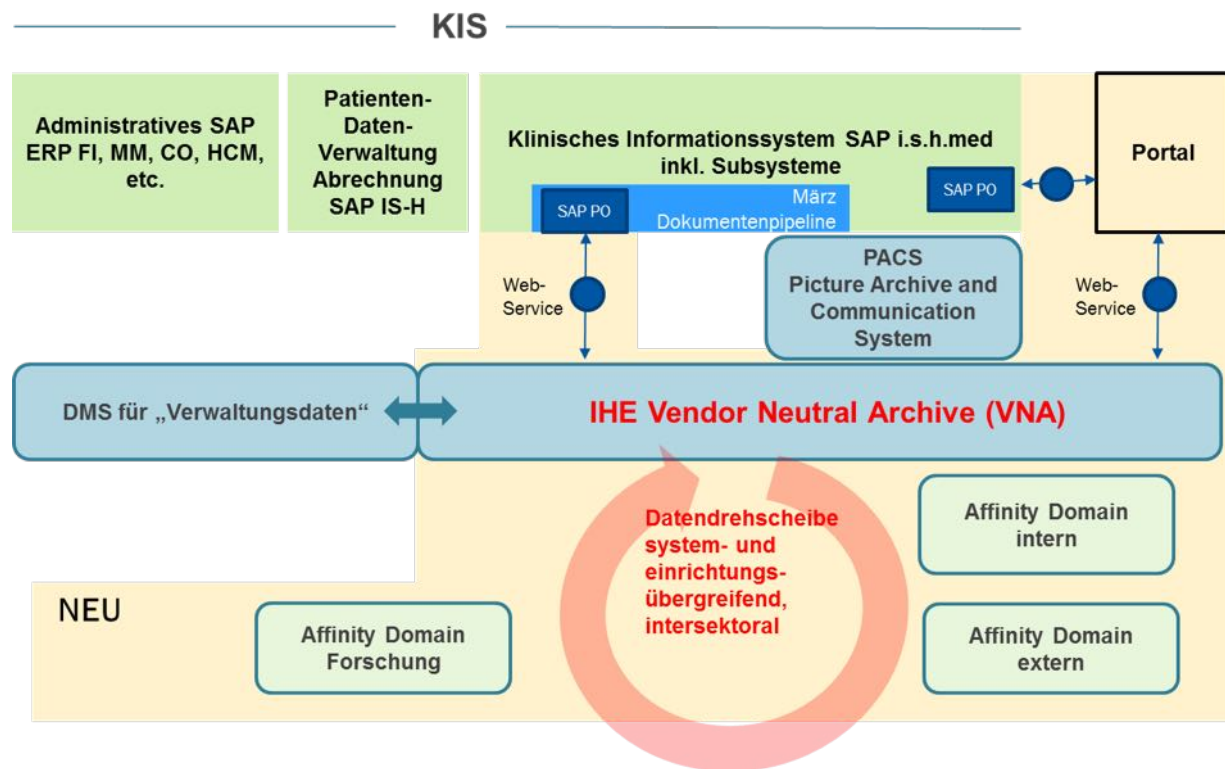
KIS

Administratives SAP ERP FI, MM, CO, HCM, etc.

Patienten-Daten-Verwaltung Abrechnung SAP IS-H

Klinisches Informationssystem SAP i.s.h.med inkl. Subsysteme

SAP PO

März Dokumentenpipeline

SAP PO

Portal

Web-Service

PACS Picture Archive and Communication System

Web-Service

DMS für „Verwaltungsdaten“

IHE Vendor Neutral Archive (VNA)

Datendrehscheibe system- und einrichtungs-übergreifend, intersektoral

Affinity Domain intern

NEU

Affinity Domain Forschung

Affinity Domain extern